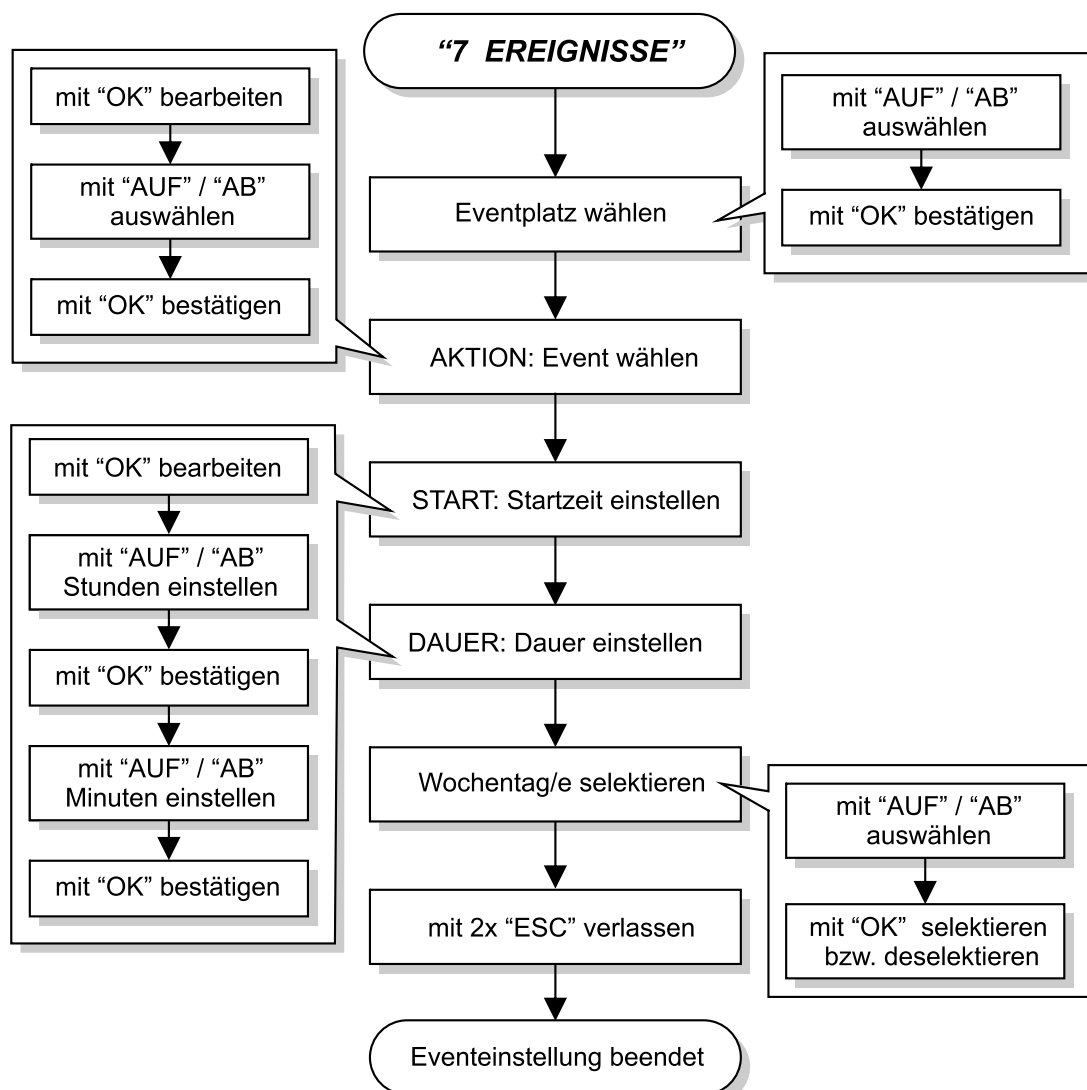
"7 EREIGNISSE"

mit "OK" bearbeiten

mit "AUF" / "AB" auswählen

mit "OK" bestätigen

mit "AUF" / "AB" auswählen

mit "OK" bestätigen

Eventplatz wählen

AKTION: Event wählen

mit "OK" bearbeiten

mit "AUF" / "AB" Stunden einstellen

mit "OK" bestätigen

mit "AUF" / "AB" Minuten einstellen

mit "OK" bestätigen

START: Startzeit einstellen

DAUER: Dauer einstellen

Wochentag/e selektieren

mit "AUF" / "AB" auswählen

mit "OK" selektieren bzw. deselektieren

mit 2x "ESC" verlassen

Eventeinstellung beendet